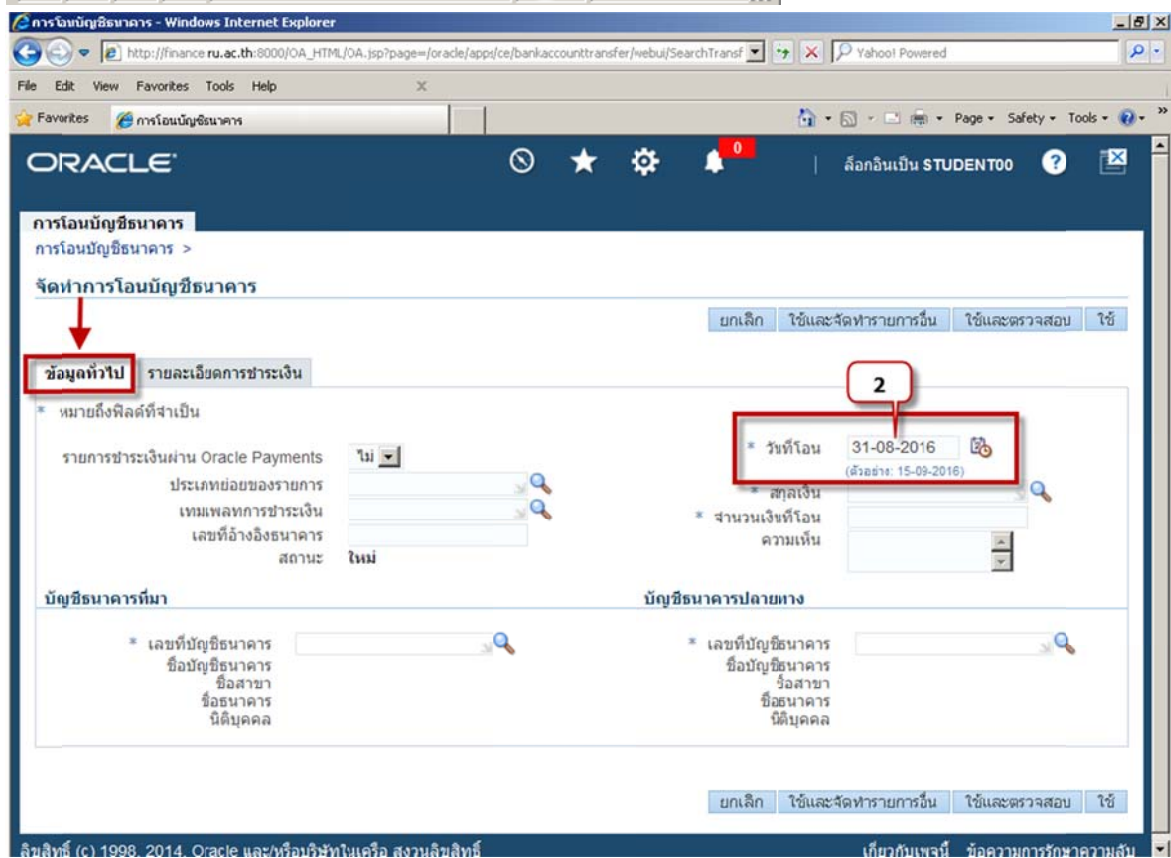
การโอนบัญชีธนาคาร - Windows Internet Explorer

http://finance.ru.ac.th:8000/OA_HTML/OA.jsp?page=/oracle/apps/ce/bankaccounttransfer/webui/SearchTransf

Yahoo! Powered

File Edit View Favorites Tools Help

Favorites การโอนบัญชีธนาคาร

Page Safety Tools

ORACLE

0

ล็อกอินเป็น STUDENT00

การโอนบัญชีธนาคาร

การโอนบัญชีธนาคาร >

จัดทำการโอนบัญชีธนาคาร

ยกเลิก ใช้และจัดทำรายการอื่น ใช้และตรวจสอบ ใช้

ข้อมูลทั่วไป รายละเอียดการชำระเงิน

* หมายถึงฟิลด์ที่จำเป็น

2

รายการชำระเงินผ่าน Oracle Payments ไม่

ประเภทย่อยของรายการ

เทมเพลทการชำระเงิน

เลขที่อ้างอิงธนาคาร

สถานะ ใหม่

* วันที่โอน 31-08-2016

(ตัวอย่าง: 15-09-2016)

* สกุลเงิน

* จำนวนเงินที่โอน

ความเห็น

บัญชีธนาคารที่มา

* เลขที่บัญชีธนาคาร

ชื่อบัญชีธนาคาร

ชื่อสาขา

ชื่อธนาคาร

นิติบุคคล

บัญชีธนาคารปลายทาง

* เลขที่บัญชีธนาคาร

ชื่อบัญชีธนาคาร

ชื่อสาขา

ชื่อธนาคาร

นิติบุคคล

ยกเลิก ใช้และจัดทำรายการอื่น ใช้และตรวจสอบ ใช้

ลิขสิทธิ์ (c) 1998, 2014, Oracle และ/หรือบริษัทในเครือ สงวนลิขสิทธิ์

เกี่ยวกับเพจนี้ ข้อความการรักษาความลับ